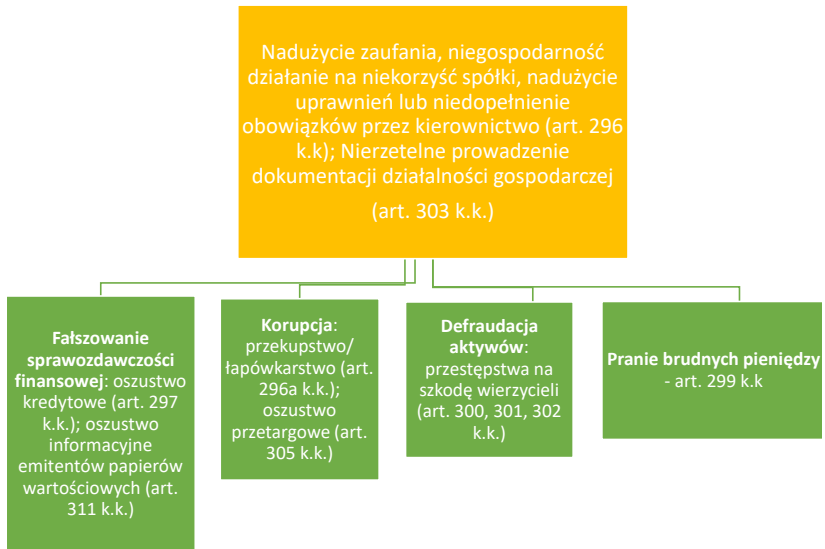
Nadużycie zaufania, niegospodarność działanie na niekorzyść spółki, nadużycie uprawnień lub niedopełnienie obowiązków przez kierownictwo (art. 296 k.k); Nierzetelne prowadzenie dokumentacji działalności gospodarczej

(art. 303 k.k.)

**Fałszowanie sprawozdawczości finansowej**: oszustwo kredytowe (art. 297 k.k.); oszustwo informacyjne emitentów papierów wartościowych (art. 311 k.k.)

**Korupcja**: przekupstwo/ łapówkarstwo (art. 296a k.k.); oszustwo przetargowe (art. 305 k.k.)

**Defraudacja aktywów**: przestępstwa na szkodę wierzycieli (art. 300, 301, 302 k.k.)

**Pranie brudnych pieniędzy** - art. 299 k.k